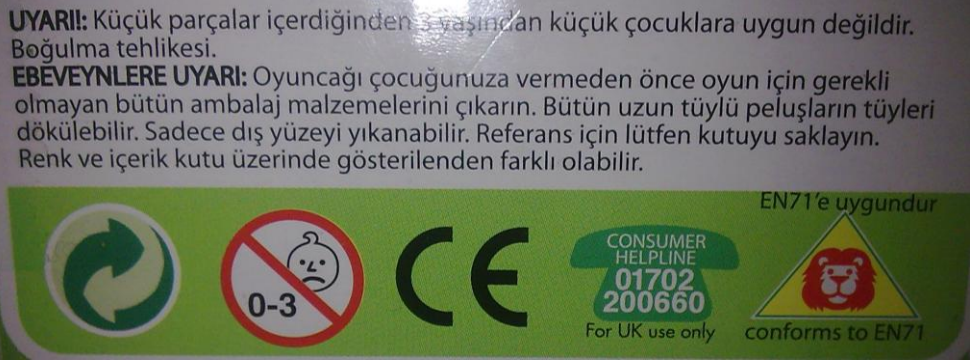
UYARI!: Küçük parçalar içerdiğinden 3 yaşından küçük çocuklara uygun değildir. Boğulma tehlikesi.
EBEVEYNLERE UYARI: Oyuncağı çocuğunuza vermeden önce oyun için gerekli olmayan bütün ambalaj malzemelerini çıkarın. Bütün uzun tüylü peluşların tüyleri dökülebilir. Sadece dış yüzeyi yıkanabilir. Referans için lütfen kutuyu saklayın. Renk ve içerik kutu üzerinde gösterilenden farklı olabilir.

0-3

CE

CONSUMER HELPLINE
01702
200660
For UK use only

EN71'e uygundur
conforms to EN71